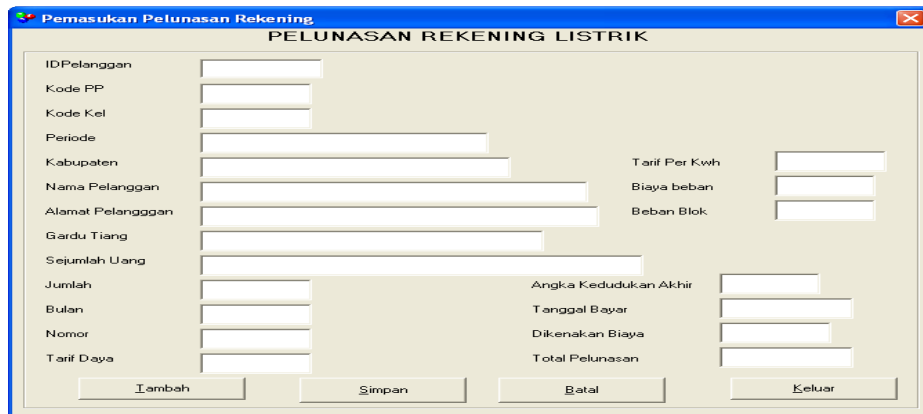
Pemasukan Pelunasan Rekening

PELUNASAN REKENING LISTRIK

IDPelanggan

Kode PP

Kode Kel

Periode

Kabupaten

Nama Pelanggan

Alamat Pelangggan

Gardu Tiang

Sejumlah Uang

Jumlah

Bulan

Nomor

Tarif Daya

Tarif Per Kwh

Biaya beban

Beban Blok

Angka Kedudukan Akhir

Tanggal Bayar

Dikenakan Biaya

Total Pelunasan

Tambah

Simpan

Batal

Keluar